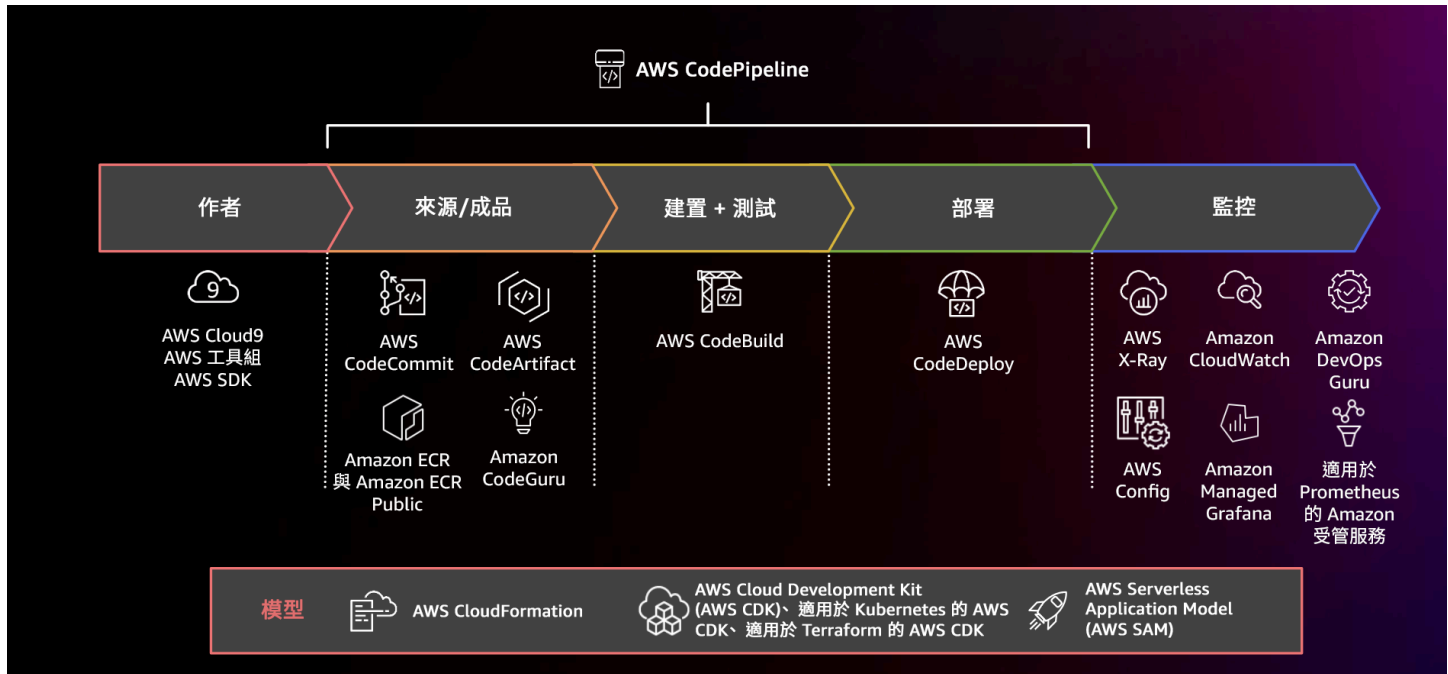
AWS CodePipeline

作者

來源/成品

建置 + 測試

部署

監控

AWS Cloud9
AWS 工具組
AWS SDK

AWS CodeCommit

AWS CodeArtifact

Amazon ECR 與 Amazon ECR Public

Amazon CodeGuru

AWS CodeBuild

AWS CodeDeploy

AWS X-Ray

Amazon CloudWatch

Amazon DevOps Guru

AWS Config

Amazon Managed Grafana

適用於 Prometheus 的 Amazon 受管服務

模型

AWS CloudFormation

AWS Cloud Development Kit (AWS CDK)、適用於 Kubernetes 的 AWS CDK、適用於 Terraform 的 AWS CDK

AWS Serverless Application Model (AWS SAM)